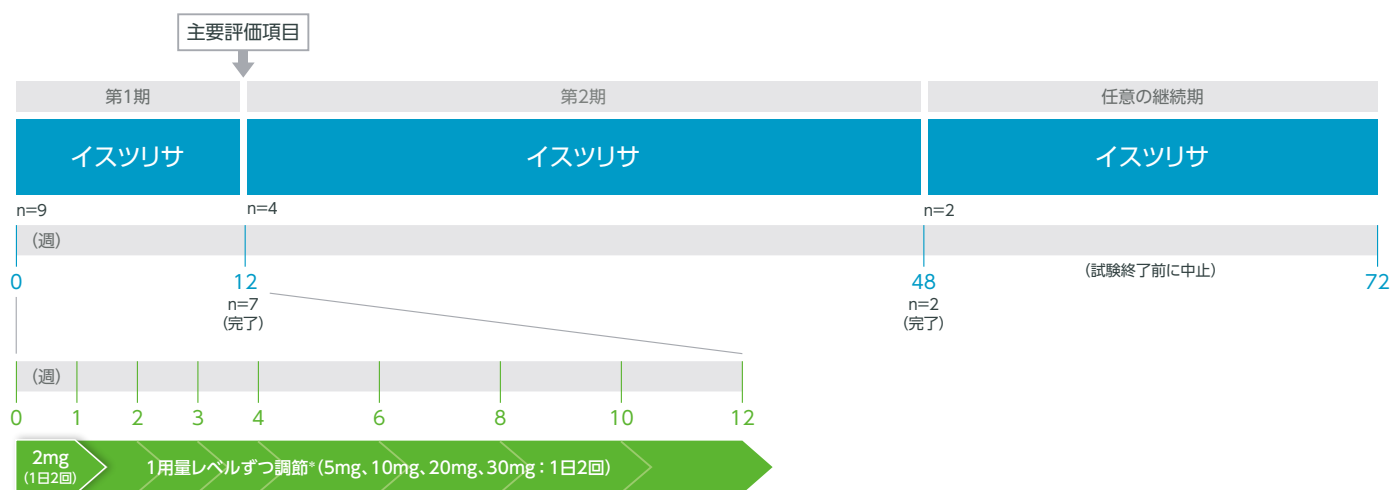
主要評価項目

第1期

第2期

任意の継続期

イスツリサ

イスツリサ

イスツリサ

n=9

n=4

n=2

（週）

0

12

48

72

（試験終了前に中止）

n=7
（完了）

n=2
（完了）

（週）

0 1 2 3 4 6 8 10 12

2mg
（1日2回）

1用量レベルずつ調節*（5mg、10mg、20mg、30mg：1日2回）